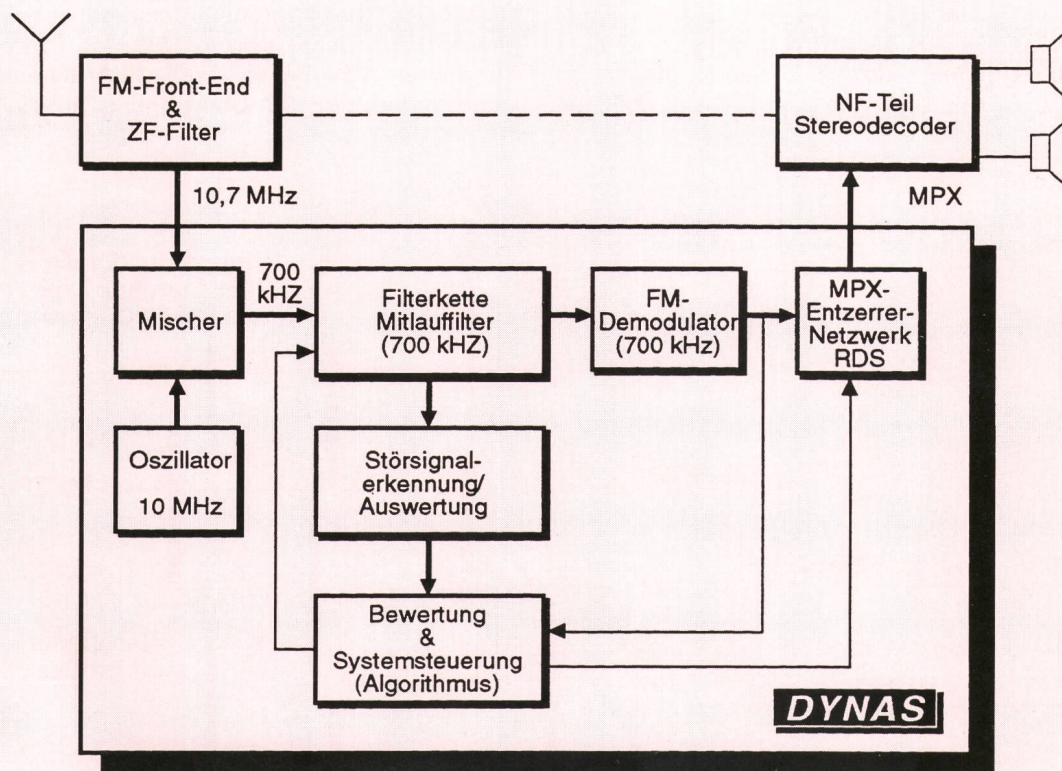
FM-Front-End & ZF-Filter

NF-Teil Stereodecoder

10,7 MHz

MPX

700 kHZ

Mischer

Filterkette Mitlauffilter (700 kHZ)

FM-Demodulator (700 kHz)

MPX-Entzerrer-Netzwerk RDS

Oszillator

10 MHz

Störsignalerkennung/ Auswertung

Bewertung & Systemsteuerung (Algorithmus)

DYNAS